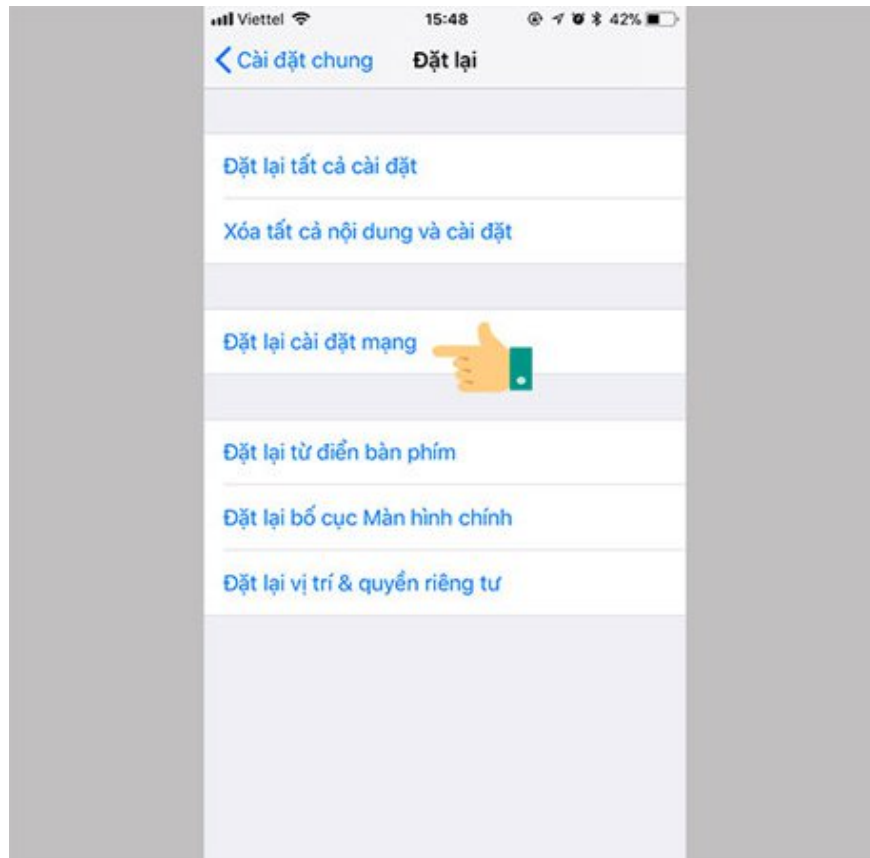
Viettel 15:48 42%

Cài đặt chung Đặt lại

Đặt lại tất cả cài đặt

Xóa tất cả nội dung và cài đặt

Đặt lại cài đặt mạng

Đặt lại từ điển bàn phím

Đặt lại bố cục Màn hình chính

Đặt lại vị trí & quyền riêng tư